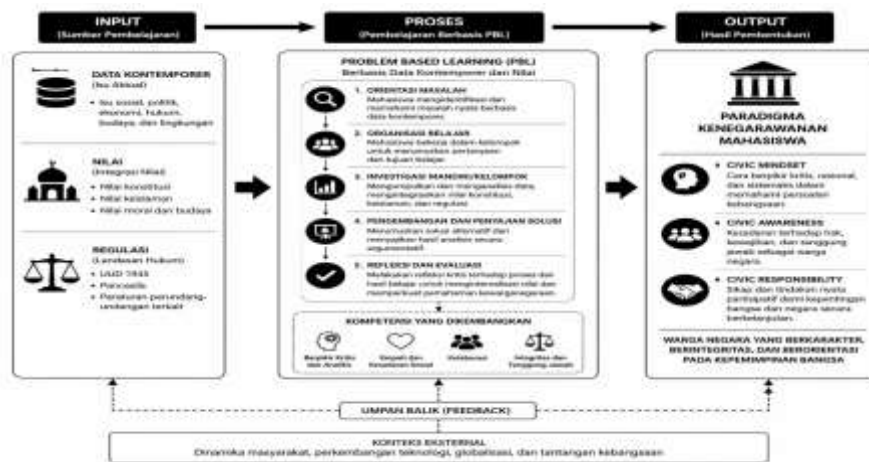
INPUT
(Sumber Pembelajaran)

PROSES
(Pembelajaran Berbasis PBL)

OUTPUT
(Hasil Pembentukan)

DATA KONTEMPORER
(Isu Aktual)
• Isu sosial, politik, ekonomi, hukum, budaya, dan lingkungan

NILAI
(Integrasi Nilai)
• Nilai konstitusi
• Nilai keislaman
• Nilai moral dan budaya

REGULASI
(Landasan Hukum)
• UUD 1945
• Pancasila
• Peraturan perundang-undangan terkait

PROBLEM BASED LEARNING (PBL)
Berbasis Data Kontemporer dan Nilai

1. ORIENTASI MASALAH
Mahasiswa mengidentifikasi dan memahami masalah nyata berbasis data kontemporer.

2. ORGANISASI BELAJAR
Mahasiswa bekerja dalam kelompok untuk merumuskan pertanyaan dan tujuan belajar.

3. INVESTIGASI MANDIRI/KELOMPOK
Mengumpulkan dan menganalisis data, mengaitkan dengan nilai konstitusi, keislaman, dan regulasi.

4. PENGEMBANGAN DAN PENYAJIAN SOLUSI
Merumuskan solusi alternatif dan menyajikan hasil analisis secara argumentatif.

5. REFLEKSI DAN EVALUASI
Melakukan refleksi kritis terhadap proses dan hasil belajar untuk menginternalisasi nilai dan memperkuat pemahaman kenegarawanan.

KOMPETENSI YANG DIKEMBANGKAN
Berpikir Kritis dan Analitis
Empati dan Kesadaran Sosial
Kolaborasi
Integritas dan Tanggung Jawab

PARADIGMA KENEGARAWANAN MAHASISWA

CIVIC MINDSET
Cara berpikir kritis, rasional, dan sistematis dalam memahami persoalan kebangsaan.

CIVIC AWARENESS
Kesadaran terhadap hak, kewajiban, dan tanggung jawab sebagai warga negara.

CIVIC RESPONSIBILITY
Sikap dan tindakan nyata partisipatif demi kepentingan bangsa dan negara secara berkelanjutan.

WARGA NEGARA YANG BERKARAKTER, BERINTEGRITAS, DAN BERORIENTASI PADA KEPEMIMPINAN BANGSA

UMPAN BALIK (FEEDBACK)

KONTEKS EKSTERNAL
Dinamika masyarakat, perkembangan teknologi, globalisasi, dan tantangan kebangsaan